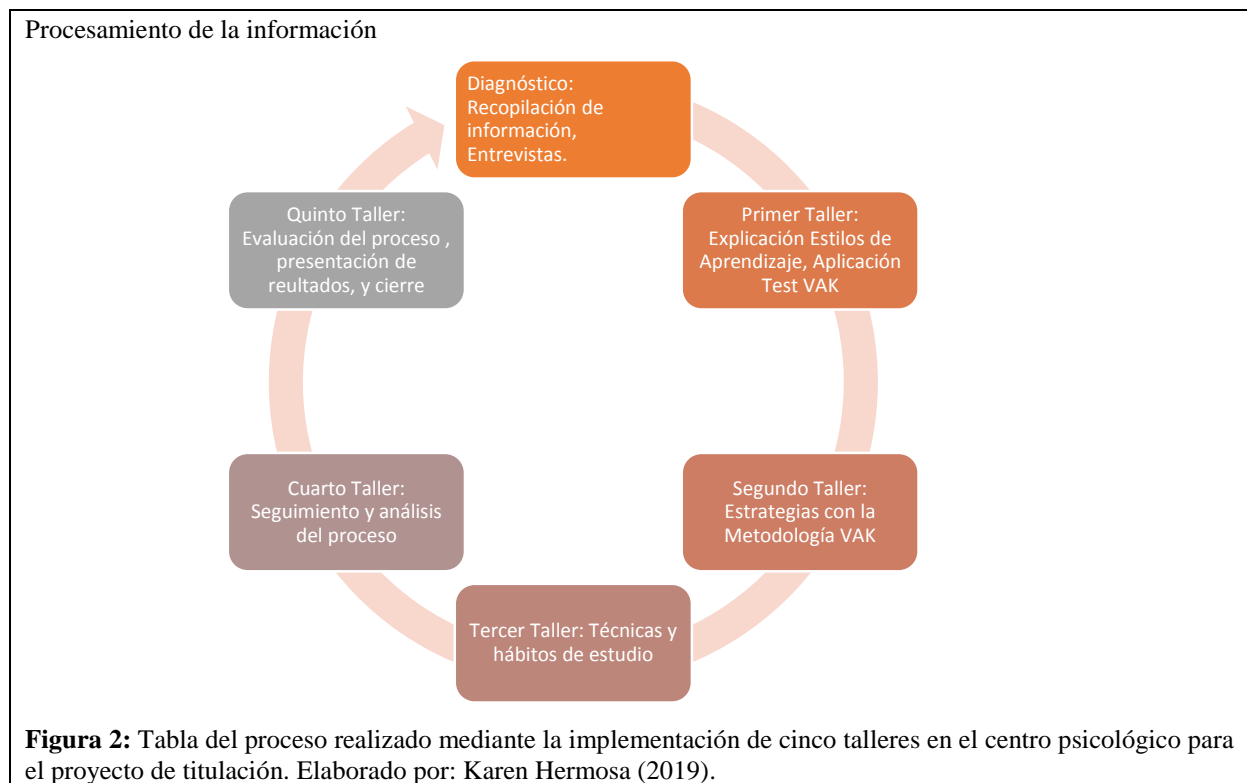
Procesamiento de la información

Diagnóstico: Recopilación de información, Entrevistas.

Primer Taller: Explicación Estilos de Aprendizaje, Aplicación Test VAK

Segundo Taller: Estrategias con la Metodología VAK

Tercer Taller: Técnicas y hábitos de estudio

Cuarto Taller: Seguimiento y análisis del proceso

Quinto Taller: Evaluación del proceso , presentación de reultados, y cierre

**Figura 2:** Tabla del proceso realizado mediante la implementación de cinco talleres en el centro psicológico para el proyecto de titulación. Elaborado por: Karen Hermosa (2019).